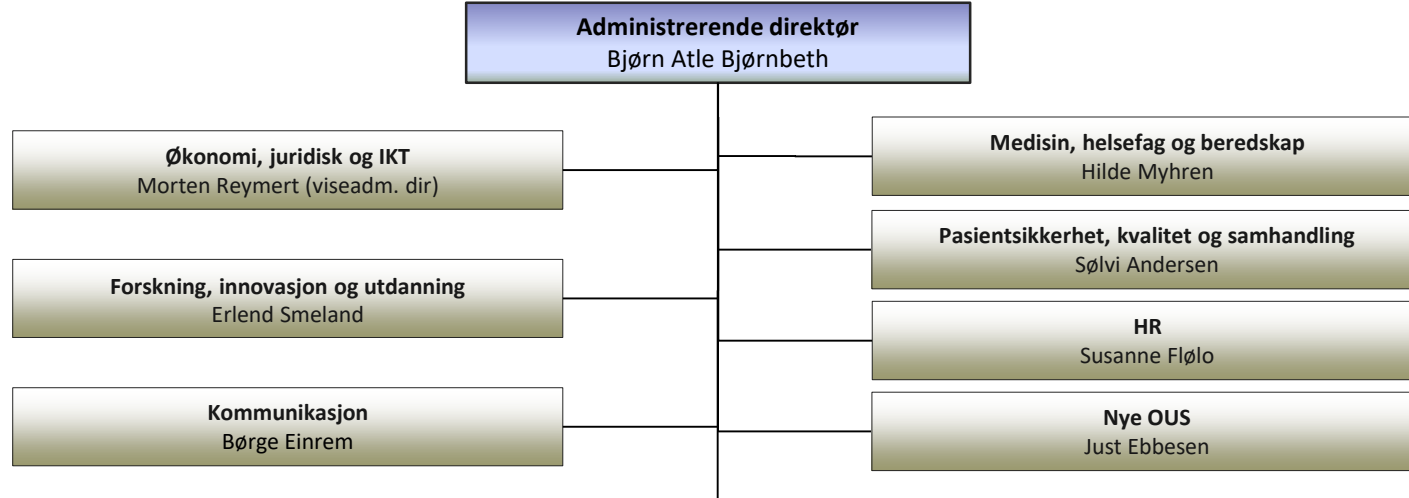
**Administrerende direktør**
Bjørn Atle Bjørnbeth

**Økonomi, juridisk og IKT**
Morten Reymert (viseadm. dir)

**Forskning, innovasjon og utdanning**
Erlend Smeland

**Kommunikasjon**
Børge Einrem

**Medisin, helsefag og beredskap**
Hilde Myhren

**Pasientsikkerhet, kvalitet og samhandling**
Sølvi Andersen

**HR**
Susanne Fløl­o

**Nye OUS**
Just Ebbesen